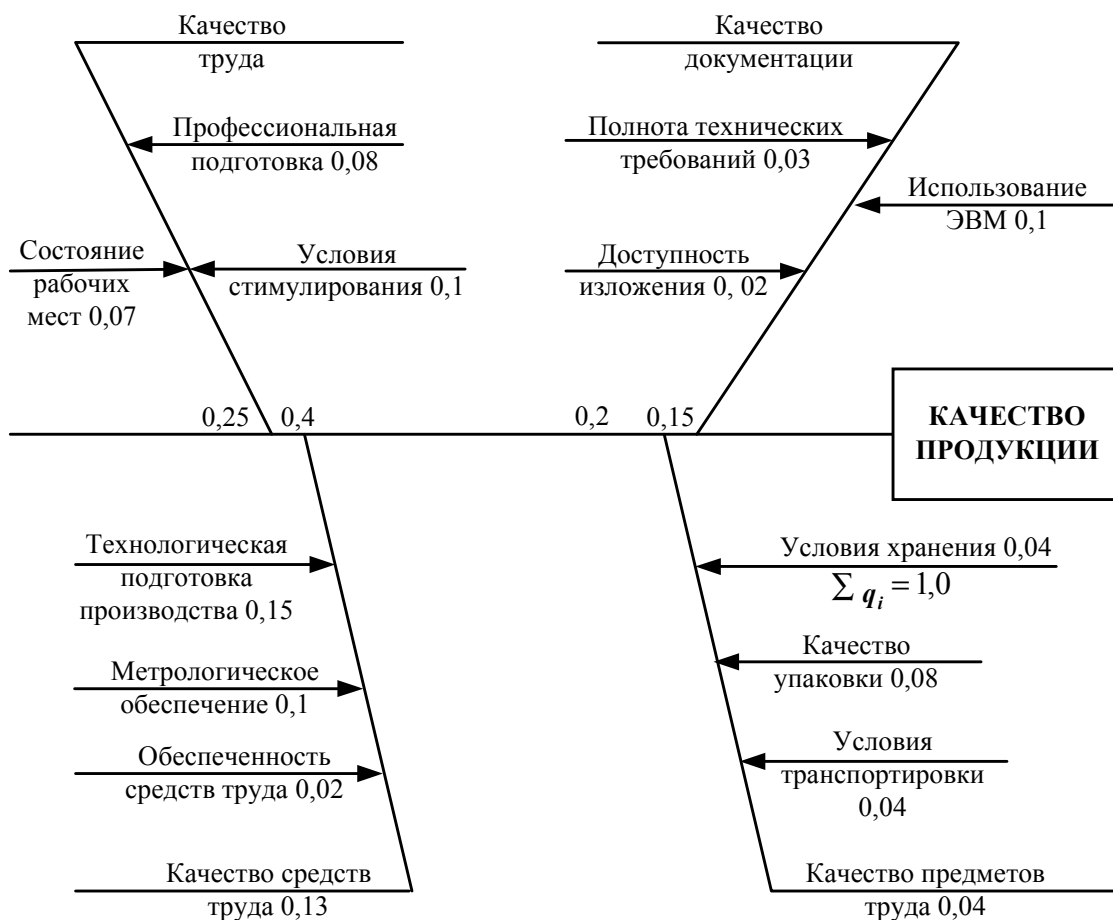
Качество труда

Профессиональная подготовка 0,08

Состояние рабочих мест 0,07

Условия стимулирования 0,1

Качество документации

Полнота технических требований 0,03

Использование ЭВМ 0,1

Доступность изложения 0, 02

0,25 0,4

0,2 0,15

КАЧЕСТВО ПРОДУКЦИИ

Технологическая подготовка производства 0,15

Метрологическое обеспечение 0,1

Обеспеченность средств труда 0,02

Качество средств труда 0,13

Условия хранения 0,04

$\sum q_i = 1,0$

Качество упаковки 0,08

Условия транспортировки 0,04

Качество предметов труда 0,04